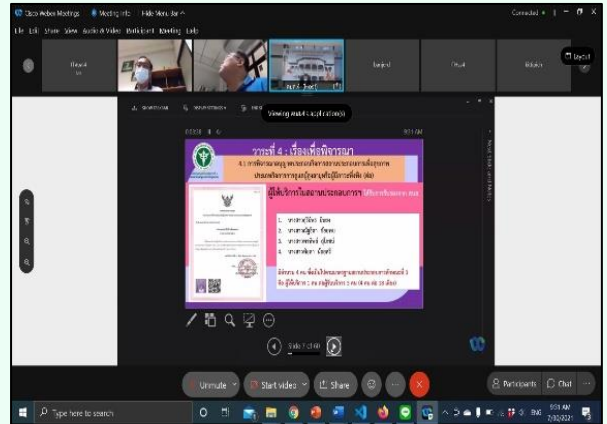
Cisco Webex Meetings   Meeting Info   Hide Menu Bar ^

File Edit Share View Audio & Video Participant Meeting Help

Connected

Unmute

Viewing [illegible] application(s)

วาระที่ 4 : เรื่องเพื่อพิจารณา

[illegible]

ผู้ได้รับการ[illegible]

1. นางสาว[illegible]
2. นางสาว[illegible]
3. นางสาว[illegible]
4. นางสาว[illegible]

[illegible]

Slide 7 of 60

Unmute   Start video   Share   Participants   Chat

Type here to search

9:51 AM
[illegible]